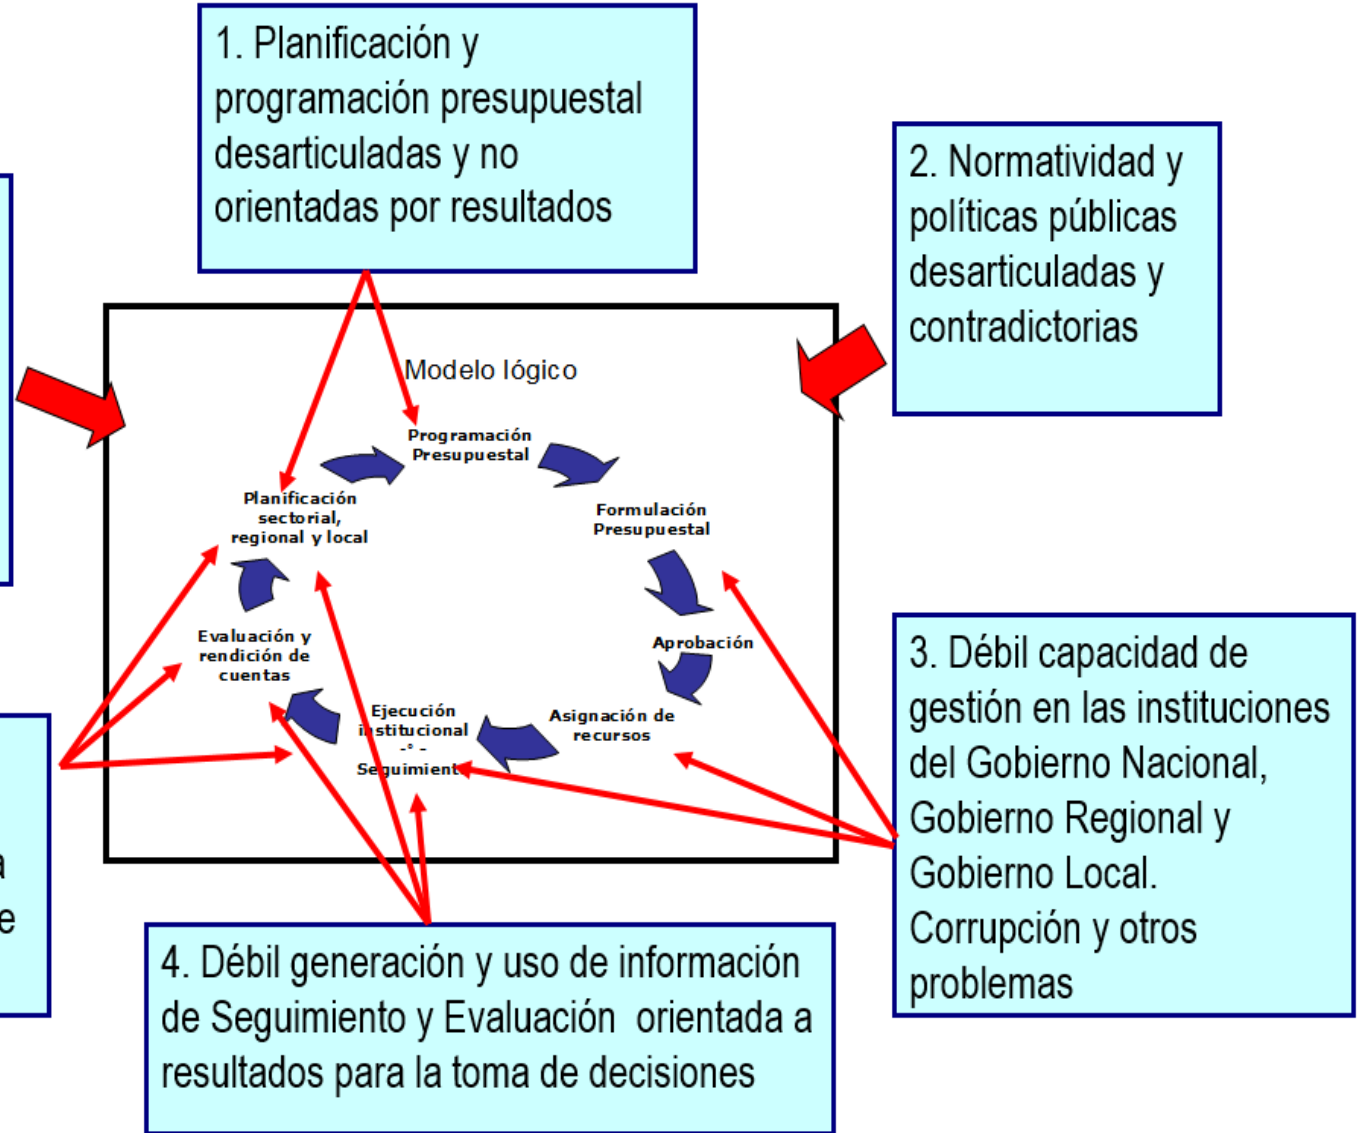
1. Planificación y programación presupuestal desarticuladas y no orientadas por resultados

2. Normatividad y políticas públicas desarticuladas y contradictorias

Modelo lógico

Programación Presupuestal

Formulación Presupuestal

Aprobación

Asignación de recursos

Ejecución institucional -° - Seguimiento

Evaluación y rendición de cuentas

Planificación sectorial, regional y local

3. Débil capacidad de gestión en las instituciones del Gobierno Nacional, Gobierno Regional y Gobierno Local. Corrupción y otros problemas

a
e

4. Débil generación y uso de información de Seguimiento y Evaluación orientada a resultados para la toma de decisiones